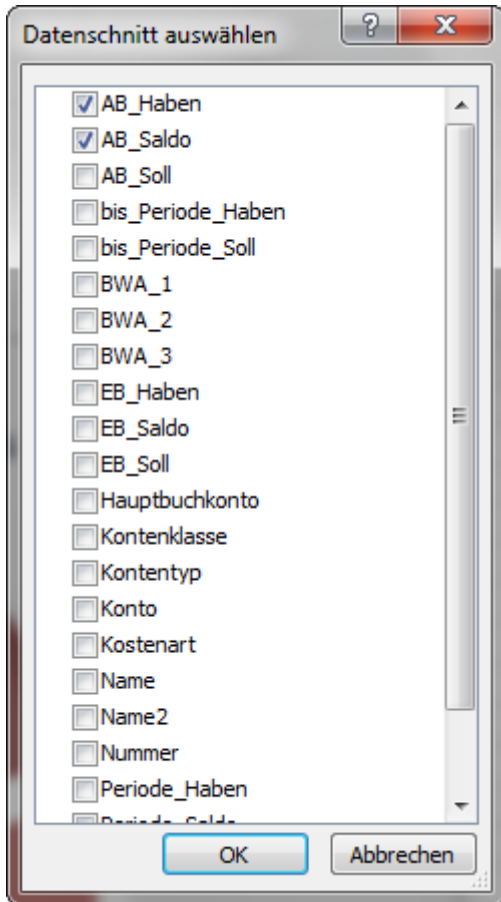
Datenschnitt auswählen

?

AB_Haben
AB_Saldo
AB_Soll
bis_Periode_Haben
bis_Periode_Soll
BWA_1
BWA_2
BWA_3
EB_Haben
EB_Saldo
EB_Soll
Hauptbuchkonto
Kontenklasse
Kontentyp
Konto
Kostenart
Name
Name2
Nummer
Periode_Haben
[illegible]

OK
Abbrechen